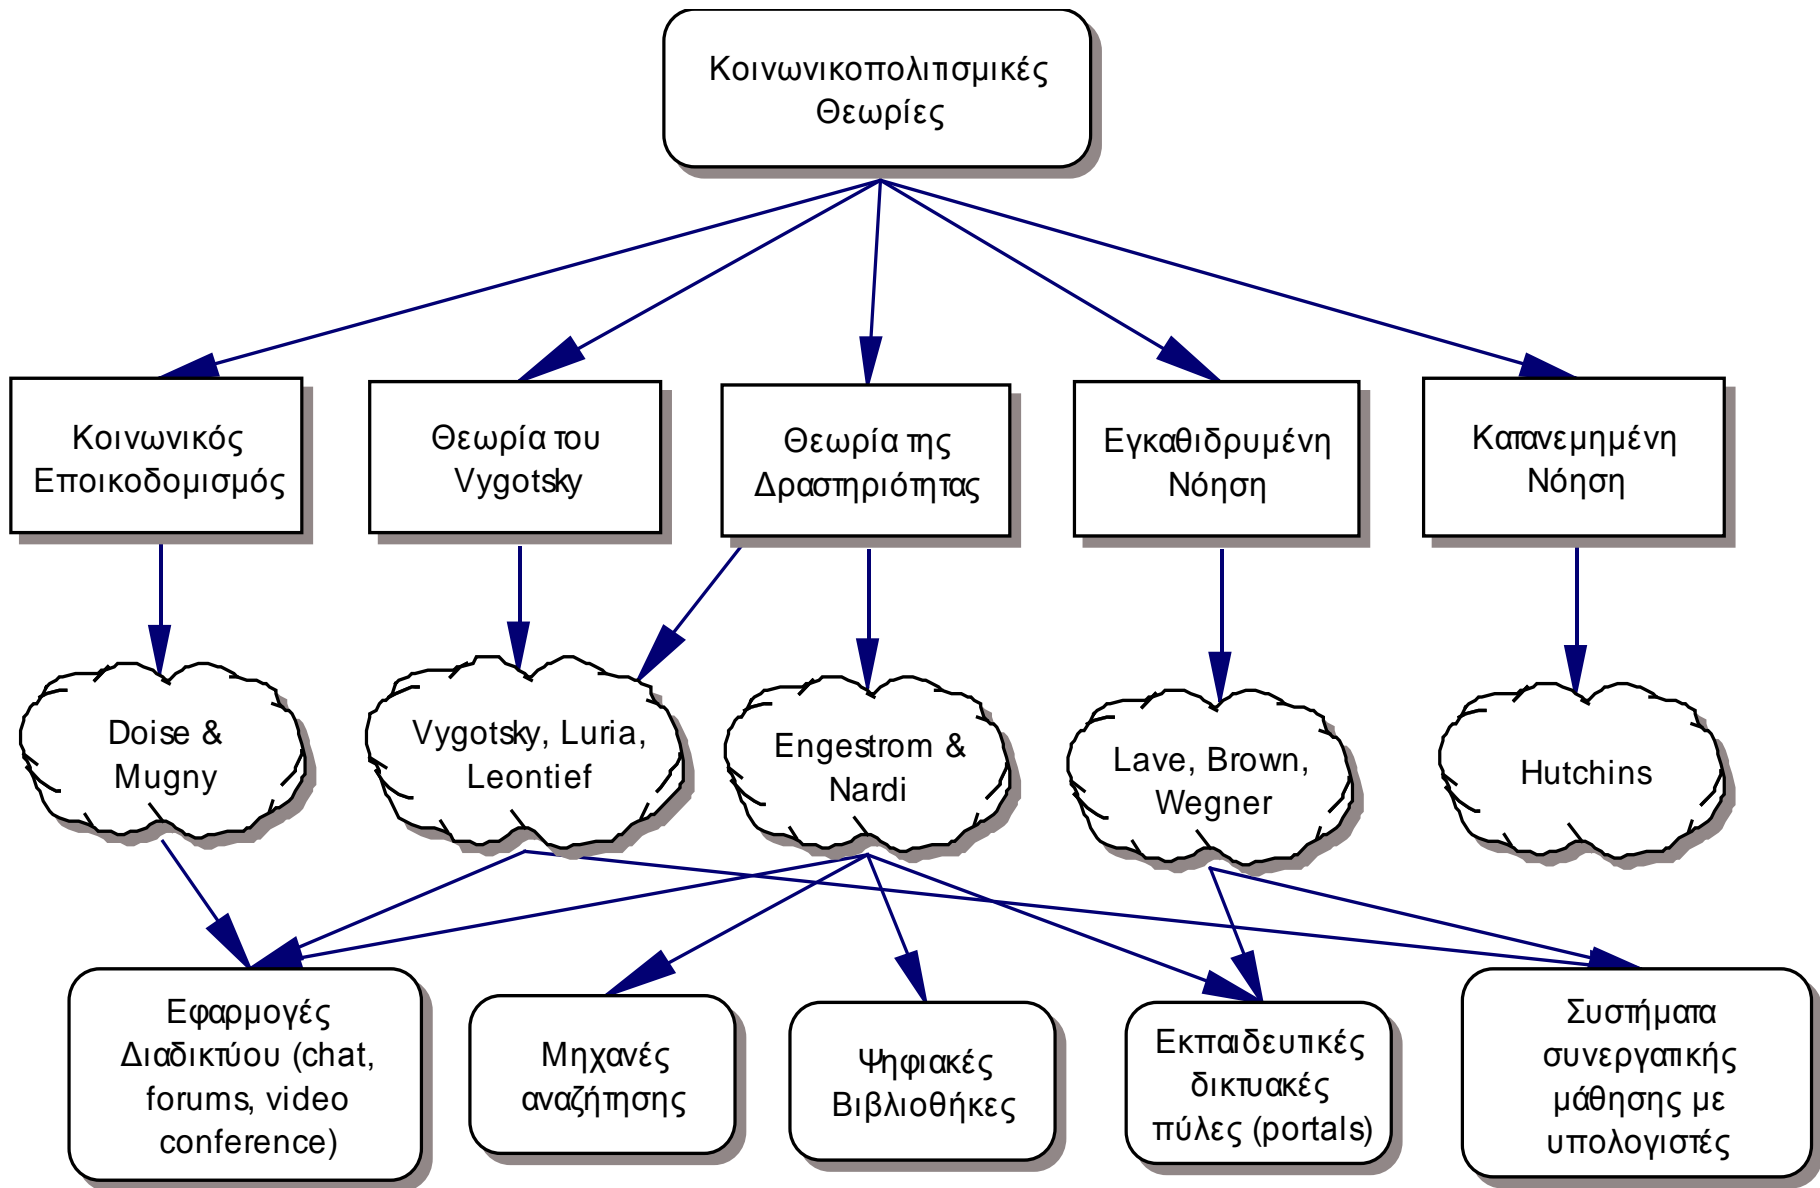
Κοινωνικοπολιτισμικές Θεωρίες

Κοινωνικός Εποικοδομισμός

Θεωρία του Vygotsky

Θεωρία της Δραστηριότητας

Εγκαθιδρυμένη Νόηση

Κατανεμημένη Νόηση

Doise & Mugny

Vygotsky, Luria, Leontief

Engestrom & Nardi

Lave, Brown, Wegner

Hutchins

Εφαρμογές Διαδικτύου (chat, forums, video conference)

Μηχανές αναζήτησης

Ψηφιακές Βιβλιοθήκες

Εκπαιδευτικές δικτυακές πύλες (portals)

Συστήματα συνεργατικής μάθησης με υπολογιστές